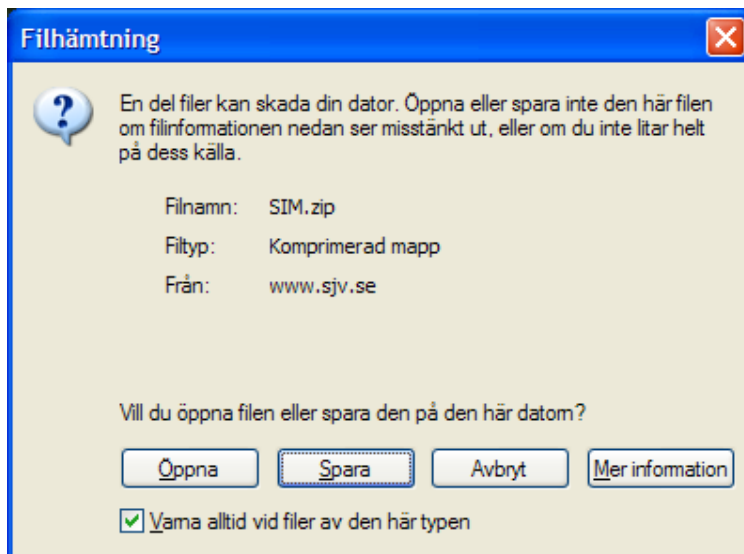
Filhämtning

En del filer kan skada din dator. Öppna eller spara inte den här filen om filinformationen nedan ser misstänkt ut, eller om du inte litar helt på dess källa.

Filnamn: SIM.zip

Filtyp: Komprimerad mapp

Från: www.sjv.se

Vill du öppna filen eller spara den på den här datorn?

Öppna

Spara

Avbryt

Mer information

Varna alltid vid filer av den här typen